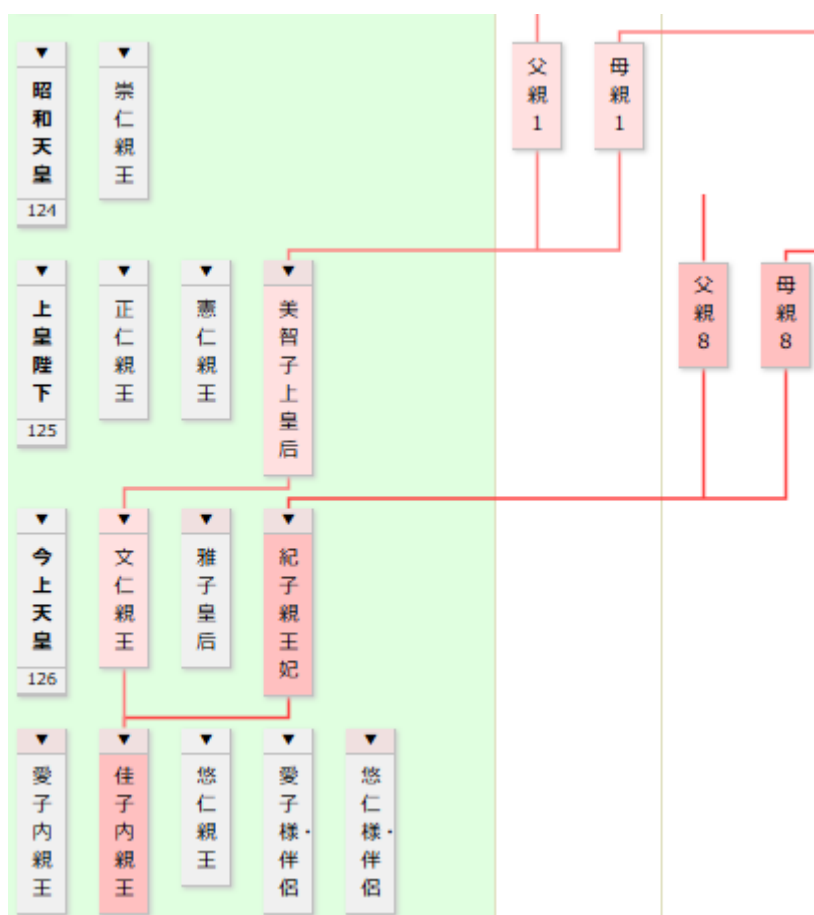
▼
昭和天皇
124

▼
崇仁親王

父親1

母親1

▼
上皇陛下
125

▼
正仁親王

▼
憲仁親王

▼
美智子上皇后

父親8

母親8

▼
今上天皇
126

▼
文仁親王

▼
雅子皇后

▼
紀子親王妃

▼
愛子内親王

▼
佳子内親王

▼
悠仁親王

▼
愛子様・伴侶

▼
悠仁様・伴侶